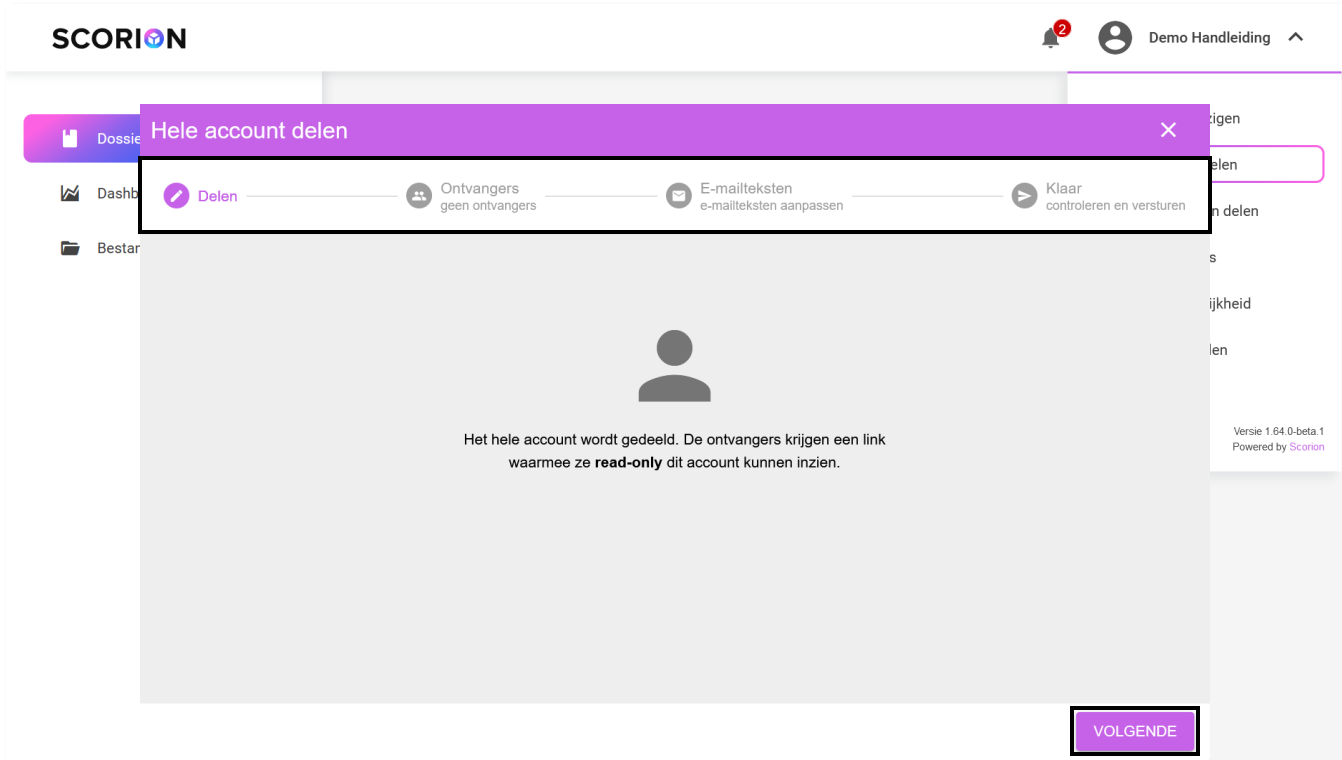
SCORION

2

Demo Handleiding

Dossie

Dashb

Bestar

zigen

elen

n delen

s

ijkheid

len

Versie 1.64.0-beta.1
Powered by Scorion

Hele account delen

Delen

Ontvangers
geen ontvangers

E-mailteksten
e-mailteksten aanpassen

Klaar
controleren en versturen

Het hele account wordt gedeeld. De ontvangers krijgen een link waarmee ze **read-only** dit account kunnen inzien.

VOLGENDE